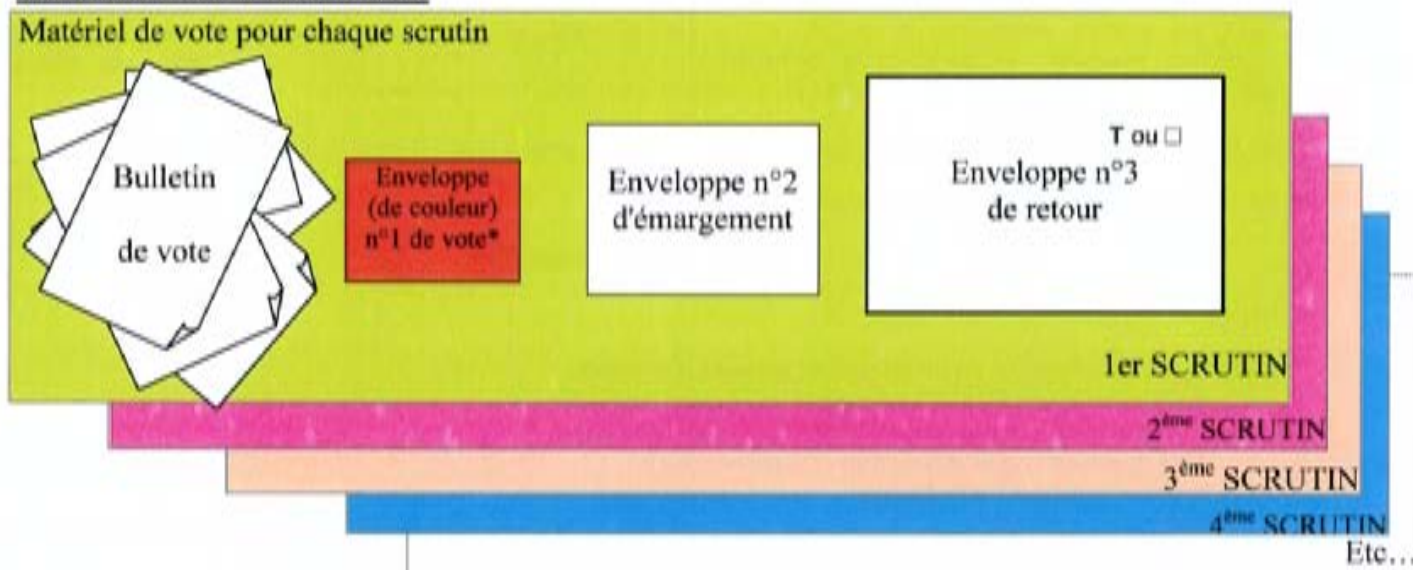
Matériel de vote pour chaque scrutin

Bulletin

de vote

Enveloppe (de couleur) n°1 de vote*

Enveloppe n°2 d'émargement

T ou □

Enveloppe n°3 de retour

1er SCRUTIN

2$^{ème}$ SCRUTIN

3$^{ème}$ SCRUTIN

4$^{ème}$ SCRUTIN

Etc…